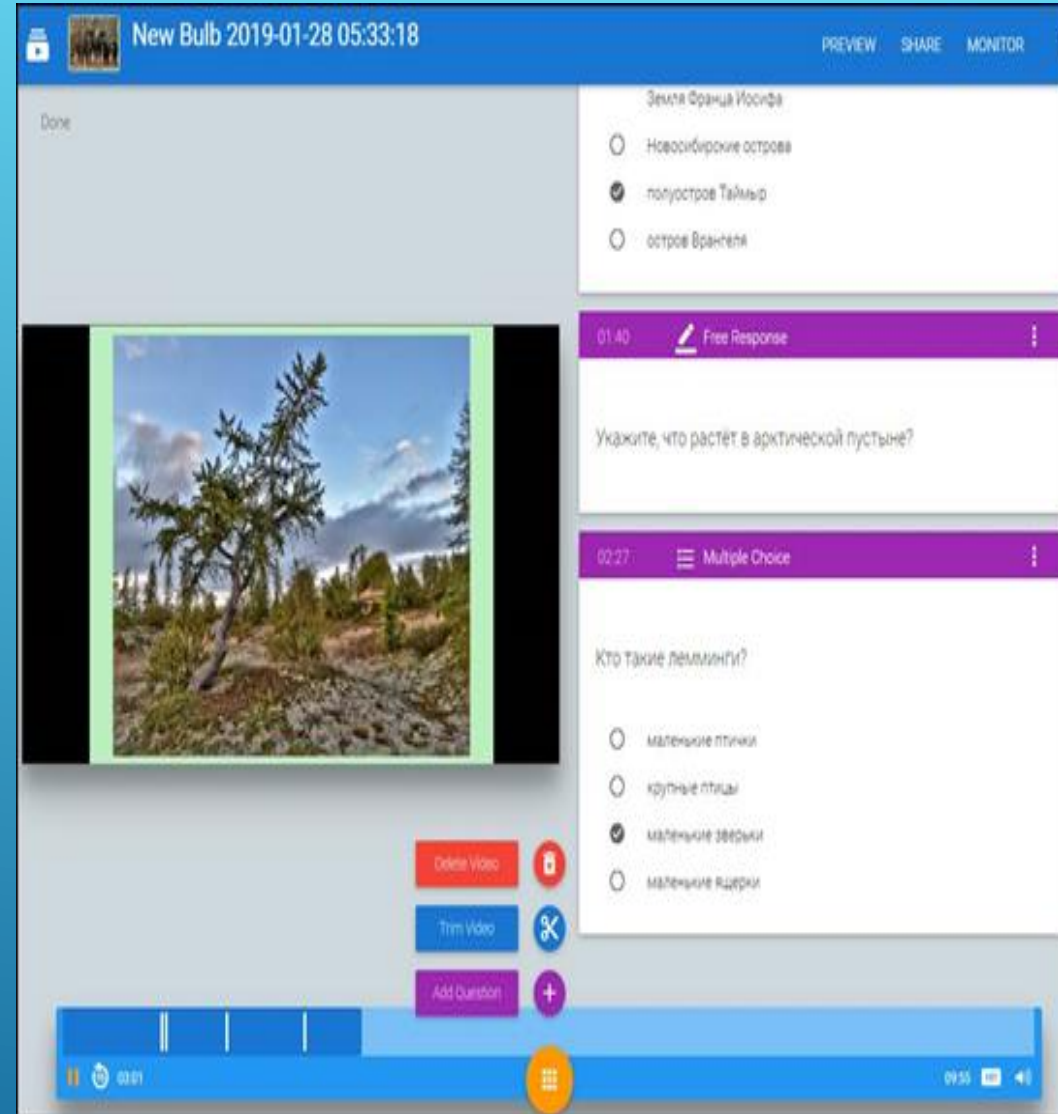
New Bulb 2019-01-28 05:33:18

PREVIEW SHARE MONITOR

Done

Земля Франца Иосифа

Новосибирские острова

полуостров Таймыр

остров Врангеля

01:40 Free Response

Укажите, что растёт в арктической пустыне?

02:27 Multiple Choice

Кто такие лемминги?

маленькие птички

крупные птицы

маленькие зверьки

маленькие ящерки

Delete Video

Trim Video

Add Question

03:01

09:55